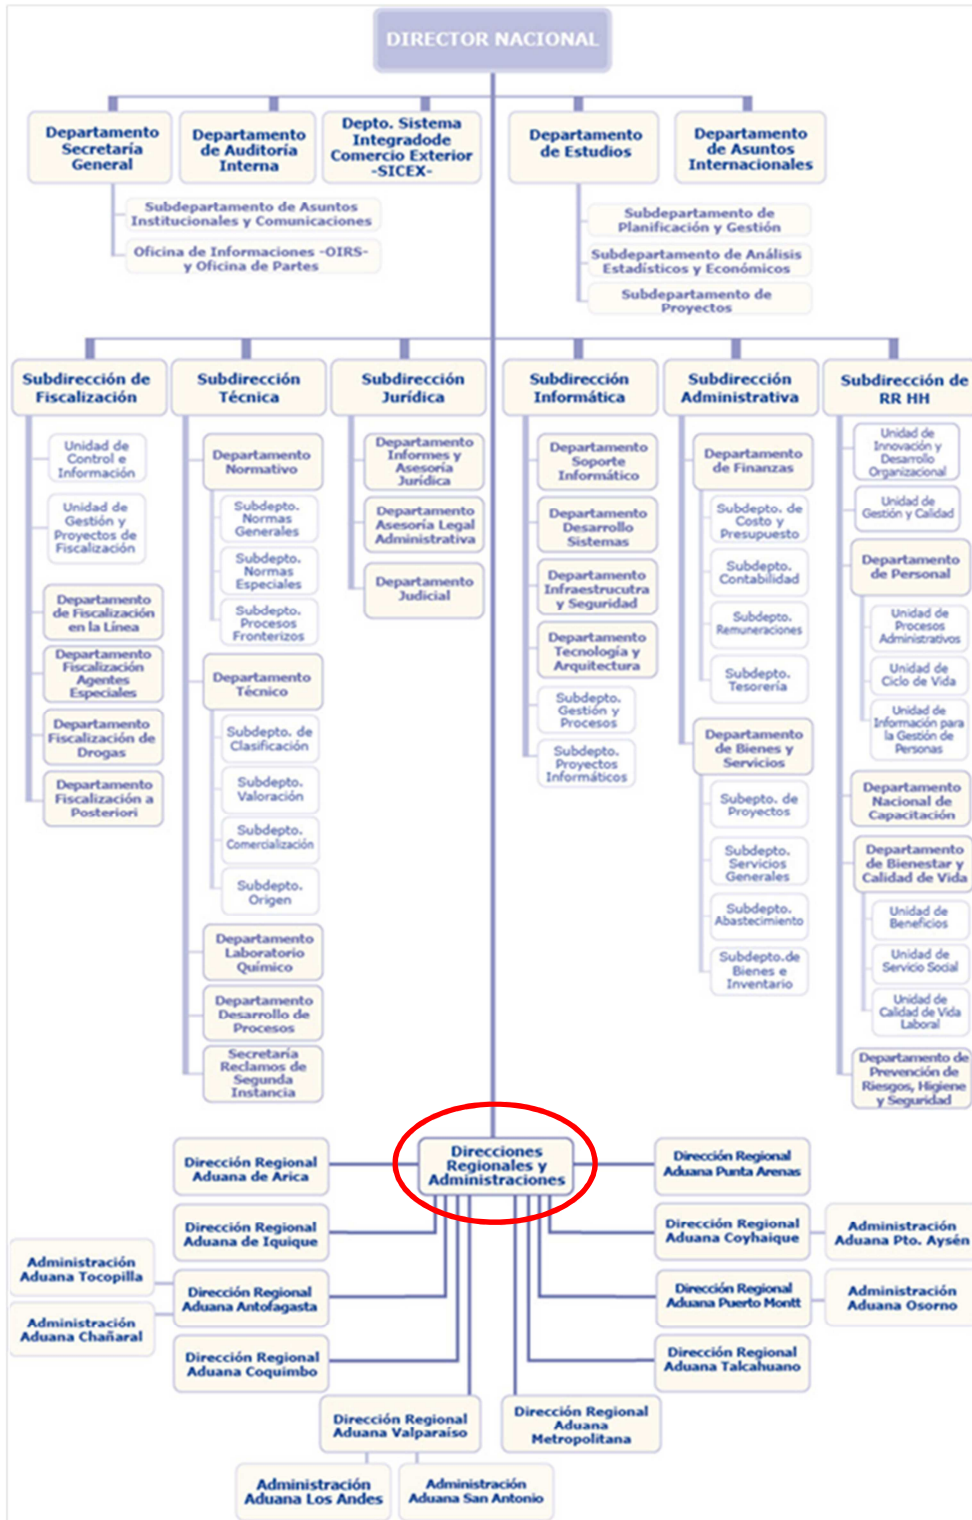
DIRECTOR NACIONAL

Departamento Secretaría General

Departamento de Auditoría Interna

Depto. Sistema Integradode Comercio Exterior -SICEX-

Departamento de Estudios

Departamento de Asuntos Internacionales

Subdepartamento de Asuntos Institucionales y Comunicaciones

Oficina de Informaciones -OIRS- y Oficina de Partes

Subdepartamento de Planificación y Gestión

Subdepartamento de Análisis Estadísticos y Económicos

Subdepartamento de Proyectos

Subdirección de Fiscalización

Unidad de Control e Información

Unidad de Gestión y Proyectos de Fiscalización

Departamento de Fiscalización en la Línea

Departamento Fiscalización Agentes Especiales

Departamento Fiscalización de Drogas

Departamento Fiscalización a Posteriori

Subdirección Técnica

Departamento Normativo

Subdepto. Normas Generales

Subdepto. Normas Especiales

Subdepto. Procesos Fronterizos

Departamento Técnico

Subdepto. de Clasificación

Subdepto. Valoración

Subdepto. Comercialización

Subdepto. Origen

Departamento Laboratorio Químico

Departamento Desarrollo de Procesos

Secretaría Reclamos de Segunda Instancia

Subdirección Jurídica

Departamento Informes y Asesoría Jurídica

Departamento Asesoría Legal Administrativa

Departamento Judicial

Subdirección Informática

Departamento Soporte Informático

Departamento Desarrollo Sistemas

Departamento Infraestrucutra y Seguridad

Departamento Tecnología y Arquitectura

Subdepto. Gestión y Procesos

Subdepto. Proyectos Informáticos

Subdirección Administrativa

Departamento de Finanzas

Subdepto. de Costo y Presupuesto

Subdepto. Contabilidad

Subdepto. Remuneraciones

Subdepto. Tesorería

Departamento de Bienes y Servicios

Subepto. de Proyectos

Subdepto. Servicios Generales

Subdepto. Abastecimiento

Subdepto.de Bienes e Inventario

Subdirección de RR HH

Unidad de Innovación y Desarrollo Organizacional

Unidad de Gestión y Calidad

Departamento de Personal

Unidad de Procesos Administrativos

Unidad de Ciclo de Vida

Unidad de Información para la Gestión de Personas

Departamento Nacional de Capacitación

Departamento de Bienestar y Calidad de Vida

Unidad de Beneficios

Unidad de Servicio Social

Unidad de Calidad de Vida Laboral

Departamento de Prevención de Riesgos, Higiene y Seguridad

Direcciones Regionales y Administraciones

Dirección Regional Aduana de Arica

Dirección Regional Aduana de Iquique

Administración Aduana Tocopilla

Dirección Regional Aduana Antofagasta

Administración Aduana Chañaral

Dirección Regional Aduana Coquimbo

Dirección Regional Aduana Valparaíso

Administración Aduana Los Andes

Administración Aduana San Antonio

Dirección Regional Aduana Metropolitana

Dirección Regional Aduana Punta Arenas

Dirección Regional Aduana Coyhaique

Administración Aduana Pto. Aysén

Dirección Regional Aduana Puerto Montt

Administración Aduana Osorno

Dirección Regional Aduana Talcahuano